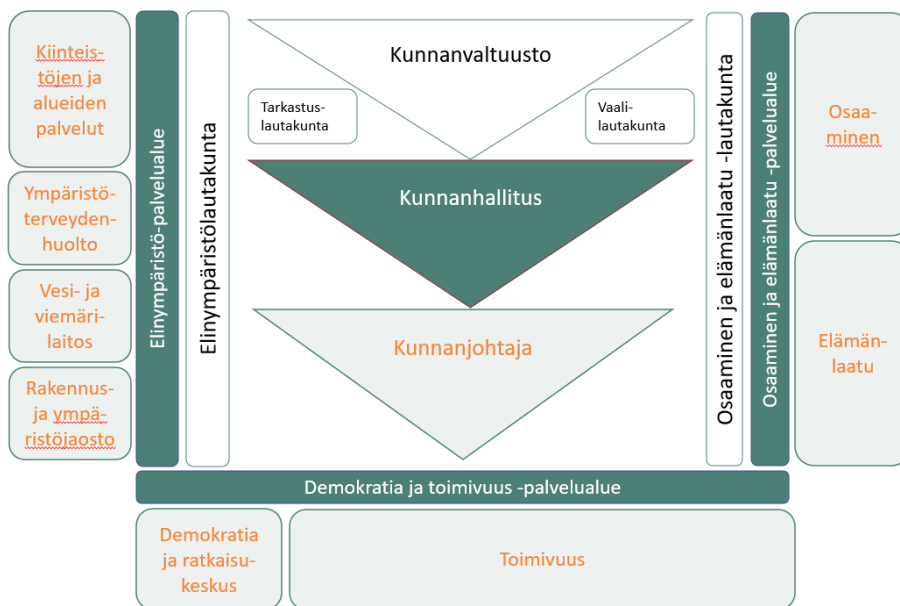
Kiinteistöjen ja alueiden palvelut

Ympäristöterveydenhuolto

Vesi- ja viemärilaitos

Rakennus- ja ympäristöjaosto

Elinympäristö-palvelualue

Elinympäristölautakunta

Kunnanvaltuusto

Tarkastuslautakunta

Vaalilautakunta

Kunnanhallitus

Kunnanjohtaja

Osaaminen ja elämänlaatu -lautakunta

Osaaminen ja elämänlaatu -palvelualue

Osaaminen

Elämänlaatu

Demokratia ja toimivuus -palvelualue

Demokratia ja ratkaisukeskus

Toimivuus